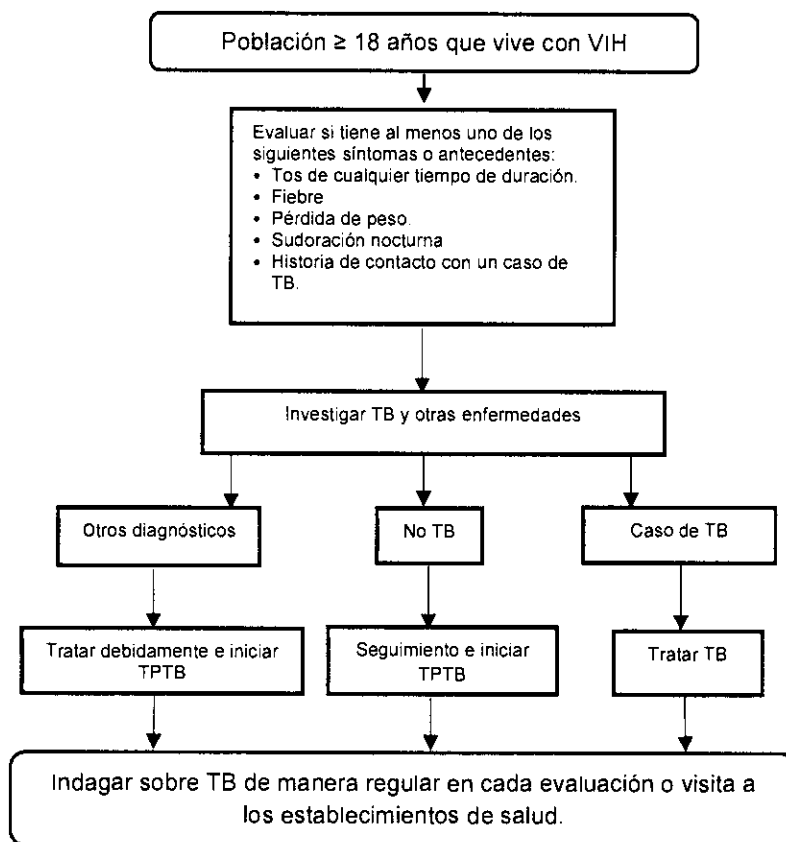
Población ≥ 18 años que vive con VIH

Evaluar si tiene al menos uno de los siguientes síntomas o antecedentes:
• Tos de cualquier tiempo de duración.
• Fiebre
• Pérdida de peso.
• Sudoración nocturna
• Historia de contacto con un caso de TB.

Investigar TB y otras enfermedades

Otros diagnósticos

No TB

Caso de TB

Tratar debidamente e iniciar TPTB

Seguimiento e iniciar TPTB

Tratar TB

Indagar sobre TB de manera regular en cada evaluación o visita a los establecimientos de salud.